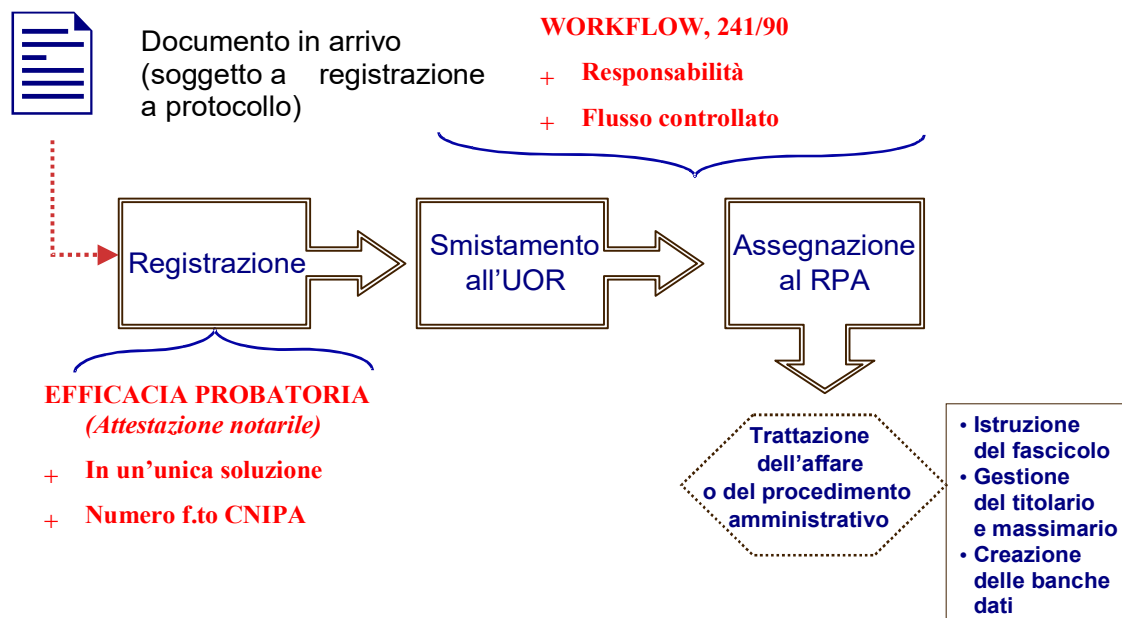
Documento in arrivo (soggetto a registrazione a protocollo)

WORKFLOW, 241/90

+ Responsabilità

+ Flusso controllato

Registrazione

Smistamento all'UOR

Assegnazione al RPA

EFFICACIA PROBATORIA
(Attestazione notarile)

+ In un'unica soluzione

+ Numero f.to CNIPA

Trattazione dell'affare o del procedimento amministrativo

• Istruzione del fascicolo
• Gestione del titolario e massimario
• Creazione delle banche dati